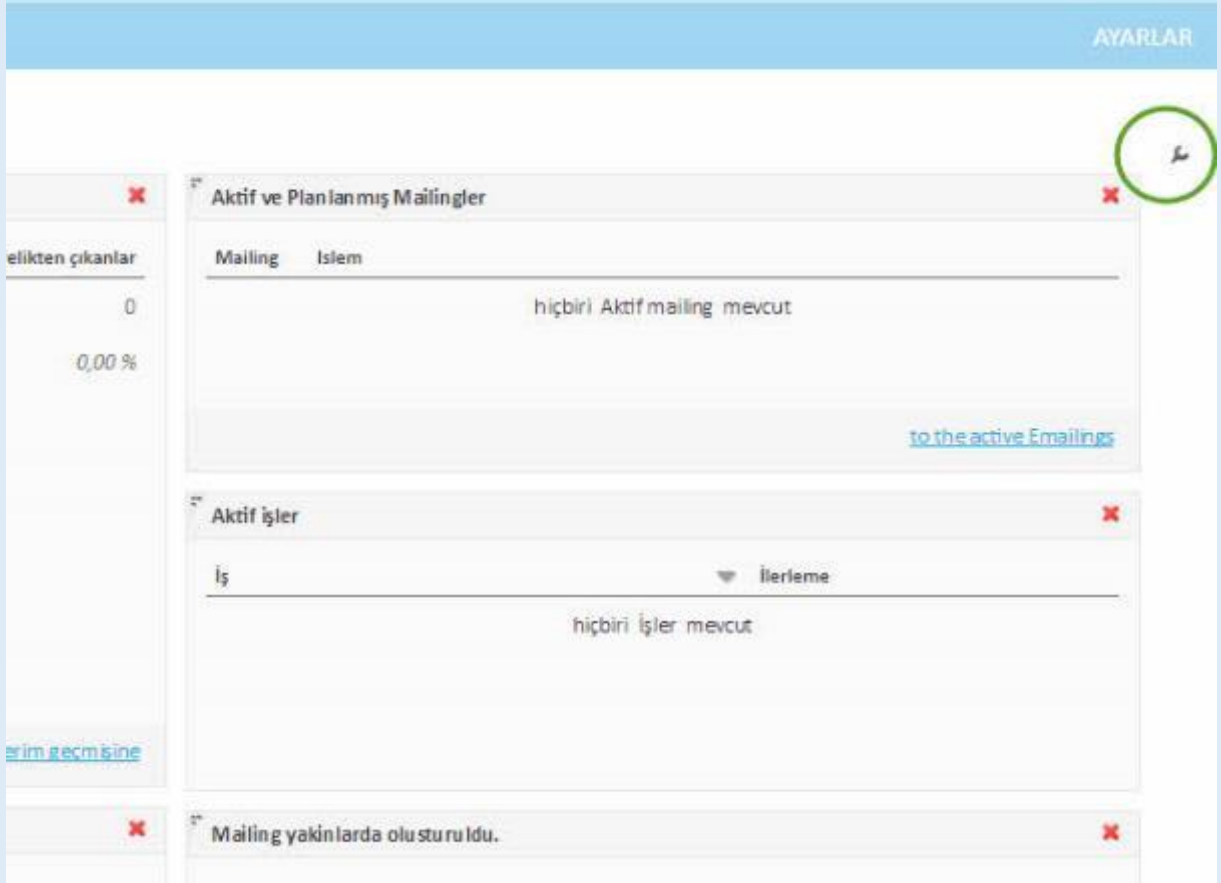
AYARLAR

elikten çıkanlar

0

0,00 %

erim geçmişine

Aktif ve Planlanmış Mailingler

| Mailing | Islem |
|---|---|
| hiçbiri Aktif mailing mevcut | |

to the active Emailings

Aktif işler

| İş | İlerleme |
|---|---|
| hiçbiri İşler mevcut | |

Mailing yakinlarda olusturuldu.